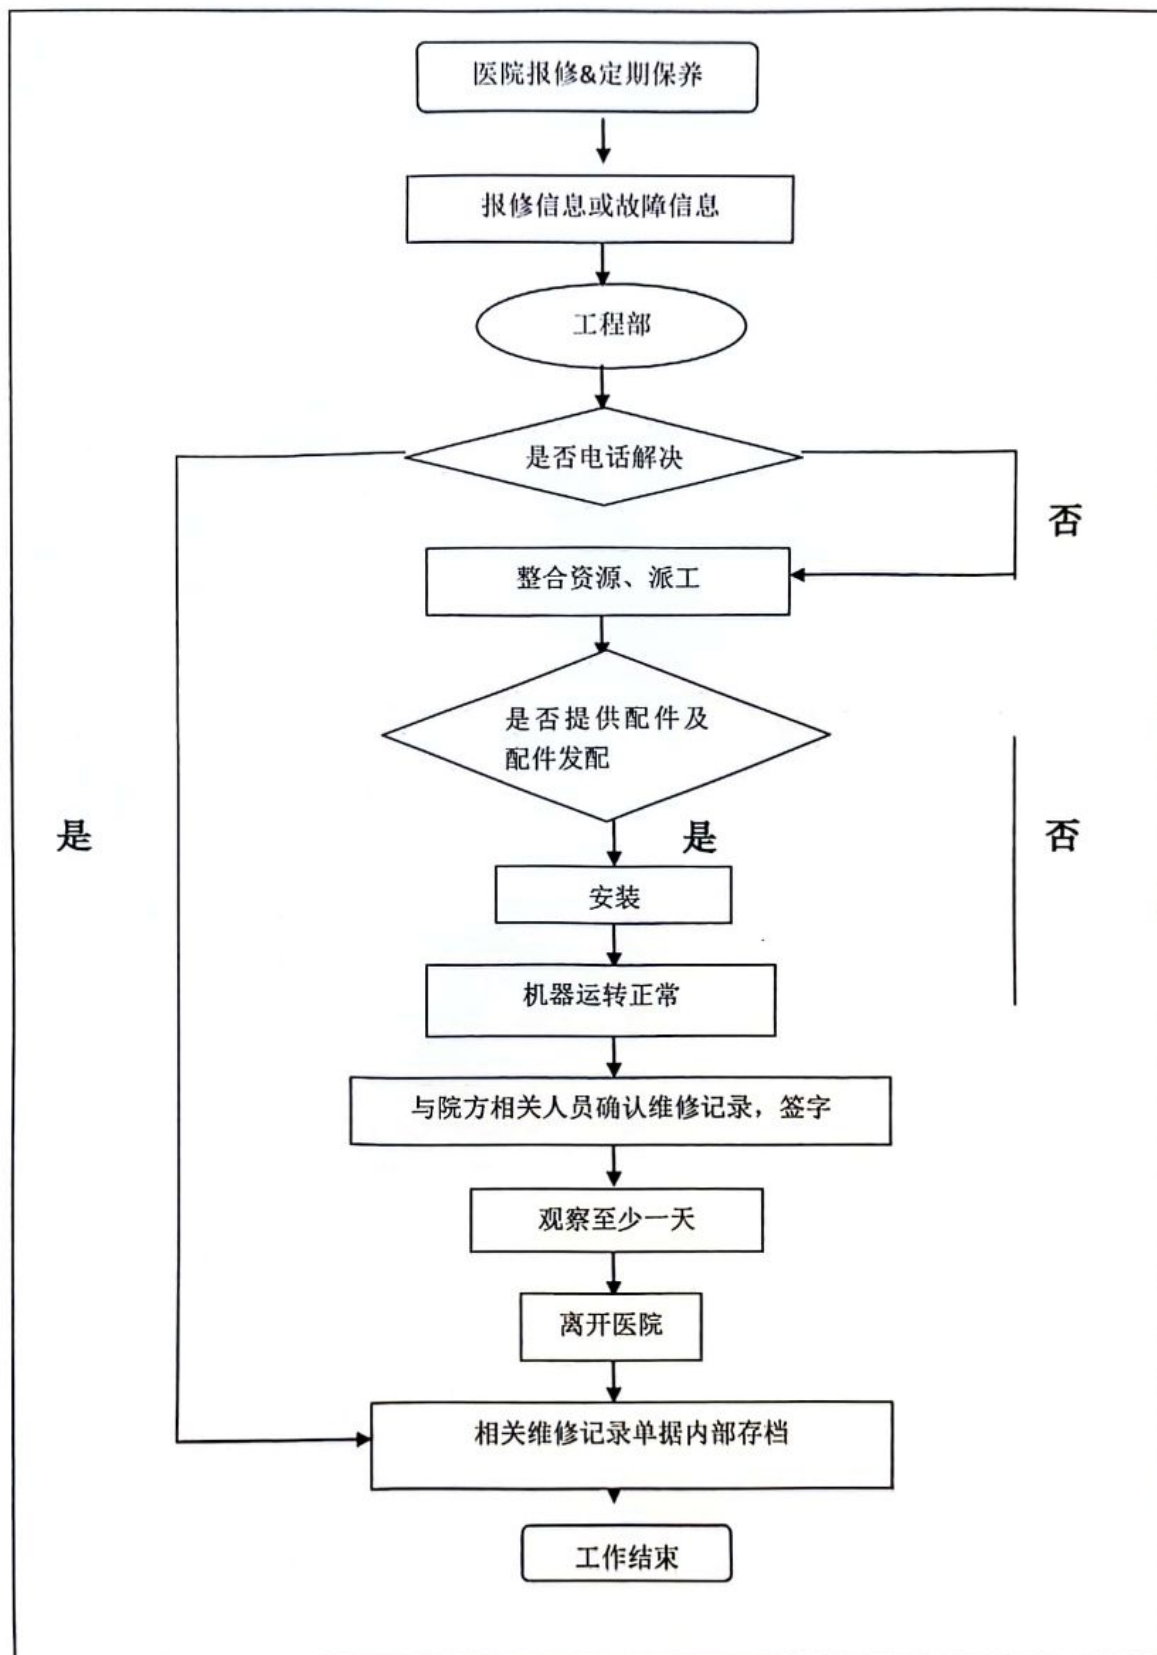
医院报修&定期保养

报修信息或故障信息

工程部

是否电话解决

否

整合资源、派工

是否提供配件及配件发配

是

是

否

安装

机器运转正常

与院方相关人员确认维修记录，签字

观察至少一天

离开医院

相关维修记录单据内部存档

工作结束